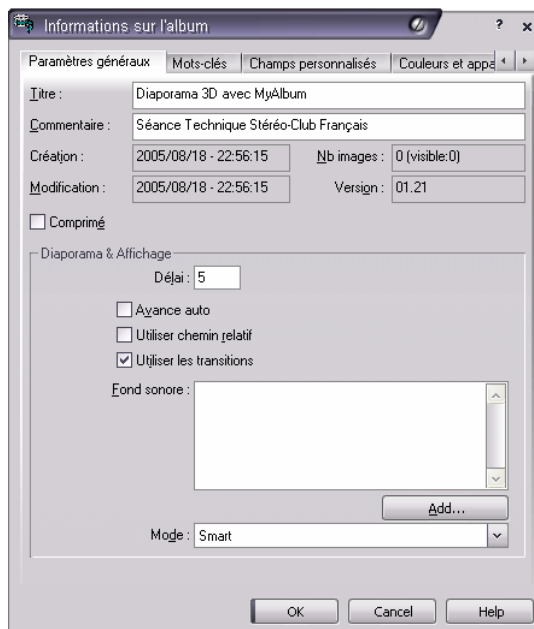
Informations sur l'album

?

x

Paramètres généraux

Mots-clés

Champs personnalisés

Couleurs et appa

Titre :

Diaporama 3D avec MyAlbum

Commentaire :

Séance Technique Stéréo-Club Français

Création :

2005/08/18 - 22:56:15

Nb images :

0 (visible:0)

Modification :

2005/08/18 - 22:56:15

Version :

01.21

Comprimé

Diaporama & Affichage

Délai :

5

Avance auto

Utiliser chemin relatif

Utiliser les transitions

Fond sonore :

Add...

Mode :

Smart

OK

Cancel

Help